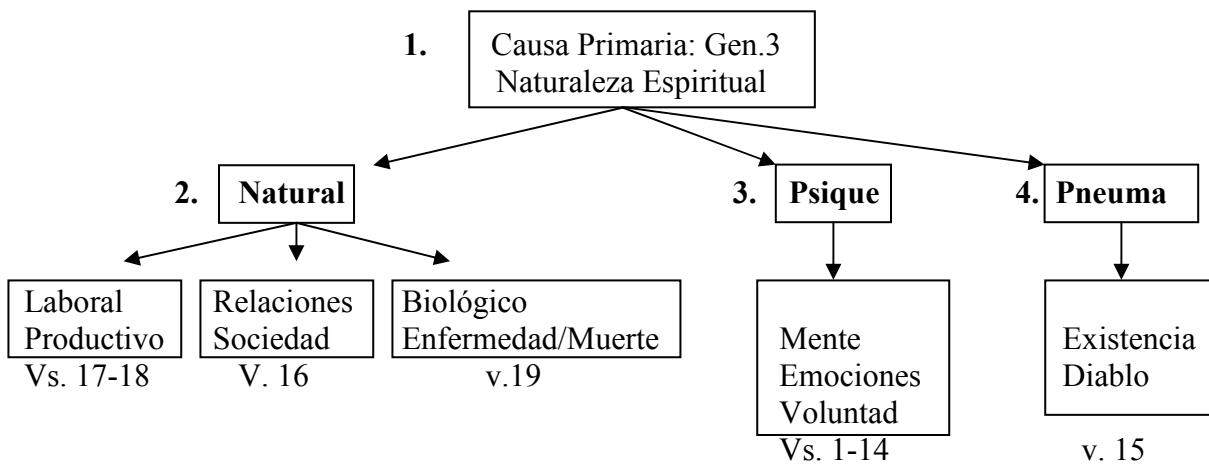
1. Causa Primaria: Gen.3
Naturaleza Espiritual

2. Natural

3. Psique

4. Pneuma

Laboral
Productivo
Vs. 17-18

Relaciones
Sociedad
V. 16

Biológico
Enfermedad/Muerte
v.19

Mente
Emociones
Voluntad
Vs. 1-14

Existencia
Diablo
v. 15